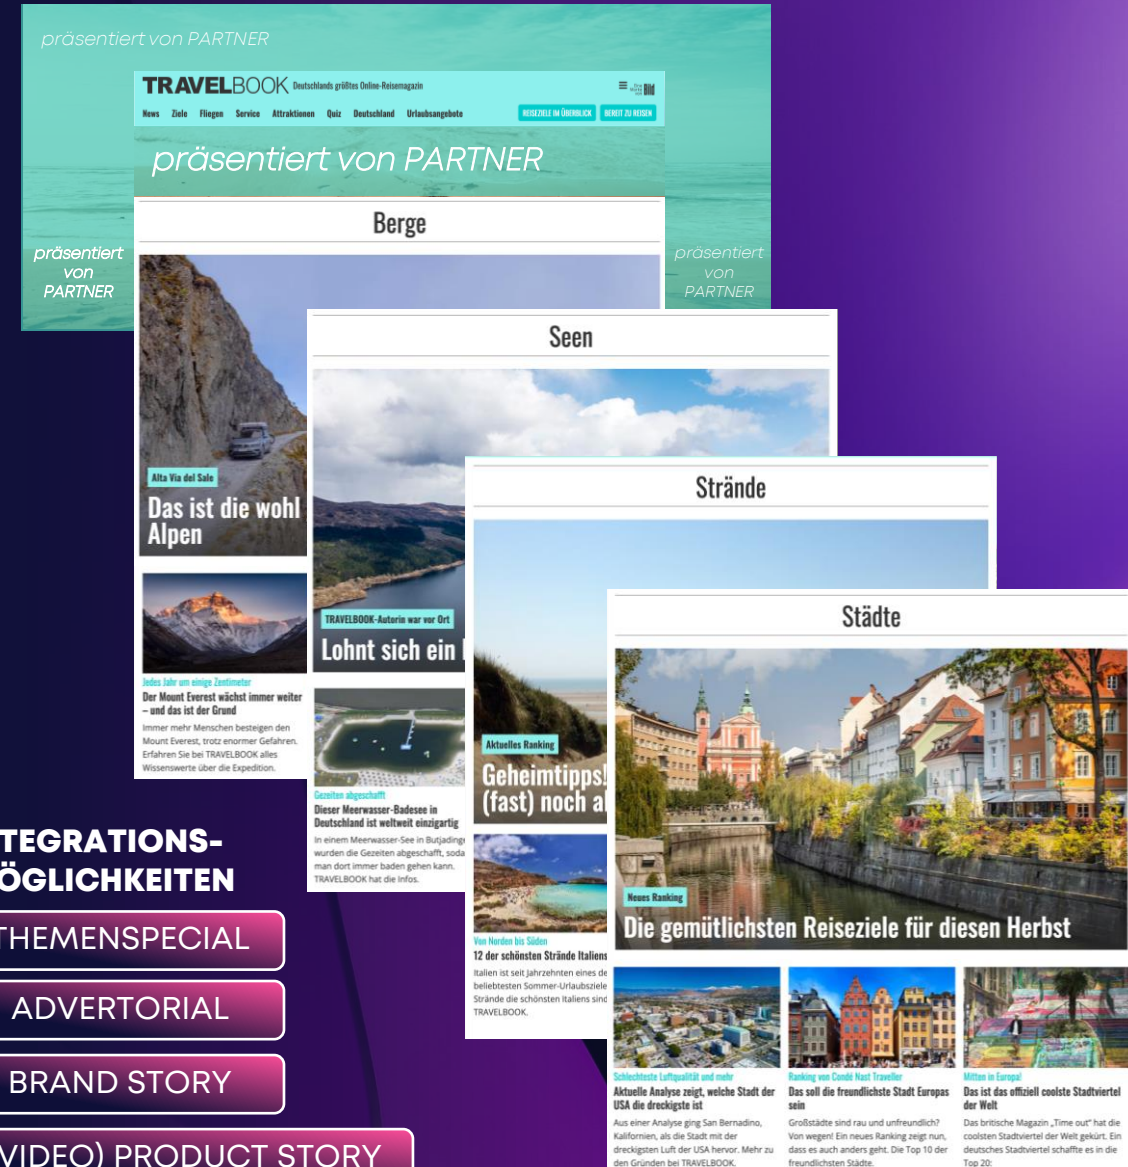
präsentiert von PARTNER

TRAVELBOOK Deutschlands größtes Online-Reisemagazin

News Ziele Fliegen Service Attraktionen Quiz Deutschland Urlaubsangebote REISEZIELE IM ÜBERBLICK BEREIT ZU REISEN

präsentiert von PARTNER

präsentiert von PARTNER

präsentiert von PARTNER

Berge

Alta Via del Sale

Das ist die wohl Alpen

Jedes Jahr um einige Zentimeter

Der Mount Everest wächst immer weiter – und das ist der Grund

Immer mehr Menschen besteigen den Mount Everest, trotz enormer Gefahren. Erfahren Sie bei TRAVELBOOK alles Wissenswerte über die Expedition.

Seen

TRAVELBOOK-Autorin war vor Ort

Lohnt sich ein

Gezeiten abgeschafft

Dieser Meerwasser-Badesee in Deutschland ist weltweit einzigartig

In einem Meerwasser-See in Butjading wurden die Gezeiten abgeschafft, soda man dort immer baden gehen kann. TRAVELBOOK hat die Infos.

Strände

Aktuelles Ranking

Geheimtipps! (fast) noch al

Von Norden bis Süden

12 der schönsten Strände Italiens

Italien ist seit Jahrzehnten eines de beliebtesten Sommer-Urlaubsziele Strände die schönsten Italiens sind TRAVELBOOK.

Städte

Neues Ranking

Die gemütlichsten Reiseziele für diesen Herbst

Schlechteste Luftqualität und mehr

Aktuelle Analyse zeigt, welche Stadt der USA die dreckigste ist

Aus einer Analyse ging San Bernadino, Kalifornien, als die Stadt mit der dreckigsten Luft der USA hervor. Mehr zu den Gründen bei TRAVELBOOK.

Ranking von Condé Nast Traveller

Das soll die freundlichste Stadt Europas sein

Großstädte sind rau und unfreundlich? Von wegen! Ein neues Ranking zeigt nun, dass es auch anders geht. Die Top 10 der freundlichsten Städte.

Mitten in Europa!

Das ist das offiziell coolste Stadtviertel der Welt

Das britische Magazin „Time out" hat die coolsten Stadtviertel der Welt gekürt. Ein deutsches Stadtviertel schaffte es in die Top 20:

TEGRATIONS-
ÖGLICHKEITEN

THEMENSPECIAL

ADVERTORIAL

BRAND STORY

VIDEO) PRODUCT STORY